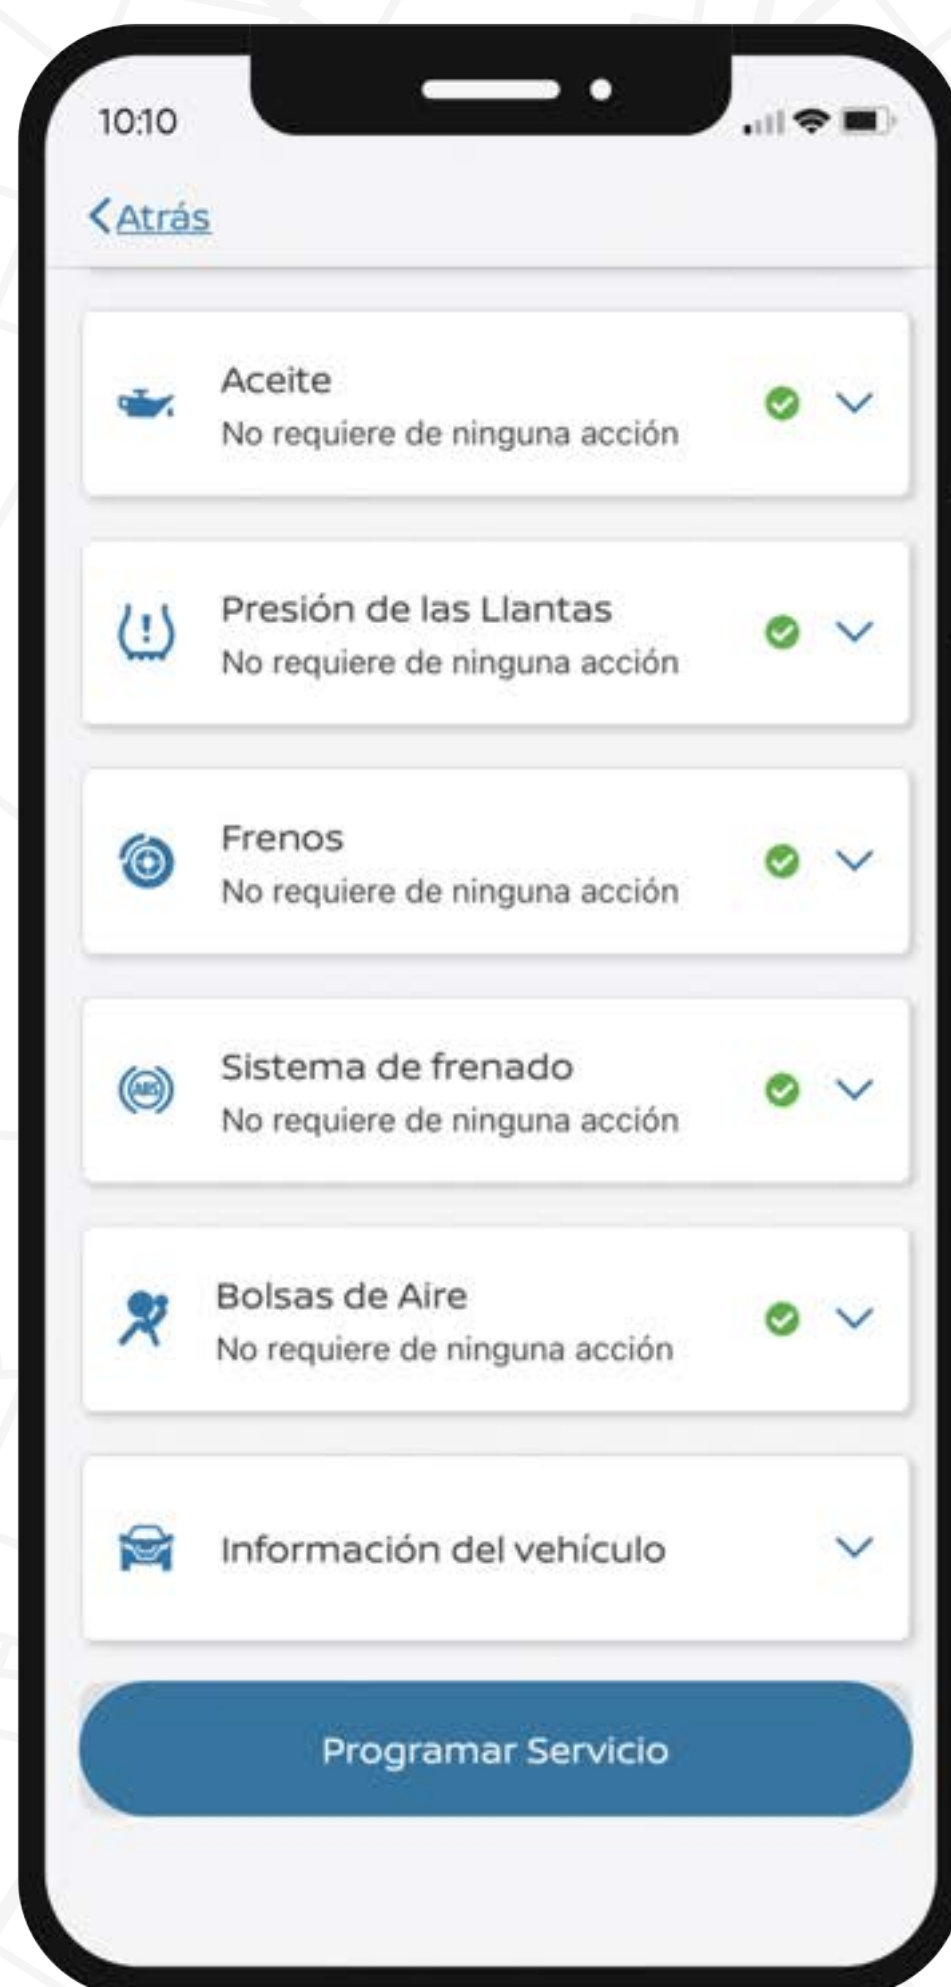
10:10

Atrás

Aceite
No requiere de ninguna acción

Presión de las Llantas
No requiere de ninguna acción

Frenos
No requiere de ninguna acción

Sistema de frenado
No requiere de ninguna acción

Bolsas de Aire
No requiere de ninguna acción

Información del vehículo

Programar Servicio